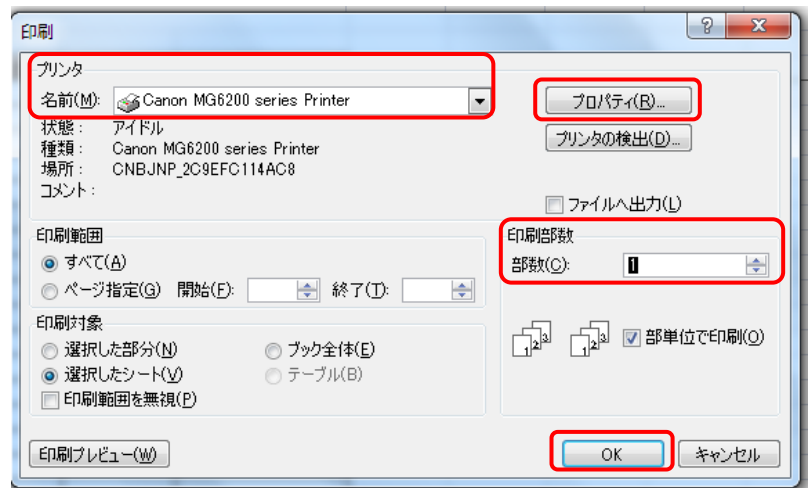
印刷

?

X

プリンタ

名前(M): Canon MG6200 series Printer

プロパティ(R)...

状態: アイドル

種類: Canon MG6200 series Printer

場所: CNBJNP_2C9EFC114AC8

コメント:

プリンタの検出(D)...

ファイルへ出力(L)

印刷範囲

すべて(A)

ページ指定(G) 開始(F): 終了(T):

印刷部数

部数(C): 1

印刷対象

選択した部分(N)

選択したシート(V)

印刷範囲を無視(P)

ブック全体(E)

テーブル(B)

1 2 3

1 2 3

部単位で印刷(O)

印刷プレビュー(W)

OK

キャンセル